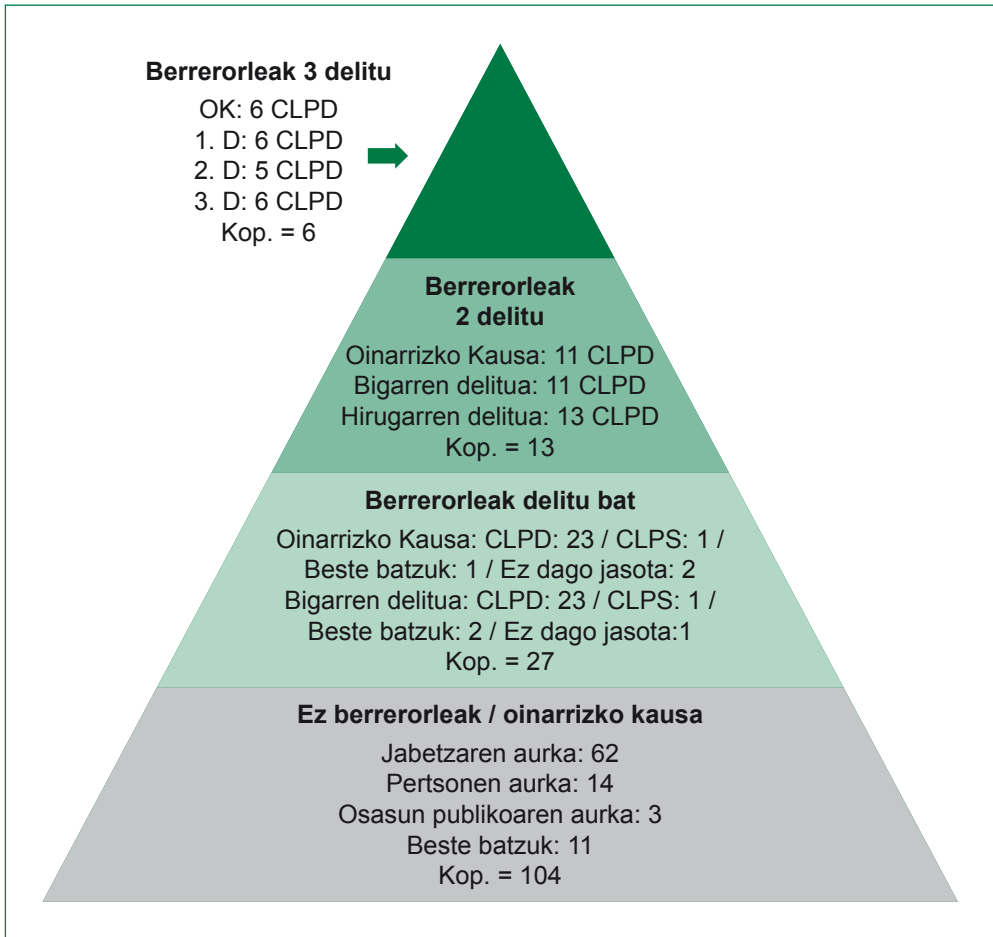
**Berrerorleak 3 delitu**

OK: 6 CLPD
1. D: 6 CLPD
2. D: 5 CLPD
3. D: 6 CLPD
Kop. = 6

**Berrerorleak 2 delitu**

Oinarrizko Kausa: 11 CLPD
Bigarren delitua: 11 CLPD
Hirugarren delitua: 13 CLPD
Kop. = 13

**Berrerorleak delitu bat**

Oinarrizko Kausa: CLPD: 23 / CLPS: 1 / Beste batzuk: 1 / Ez dago jasota: 2
Bigarren delitua: CLPD: 23 / CLPS: 1 / Beste batzuk: 2 / Ez dago jasota:1
Kop. = 27

**Ez berrerorleak / oinarrizko kausa**

Jabetzaren aurka: 62
Pertsonen aurka: 14
Osasun publikoaren aurka: 3
Beste batzuk: 11
Kop. = 104